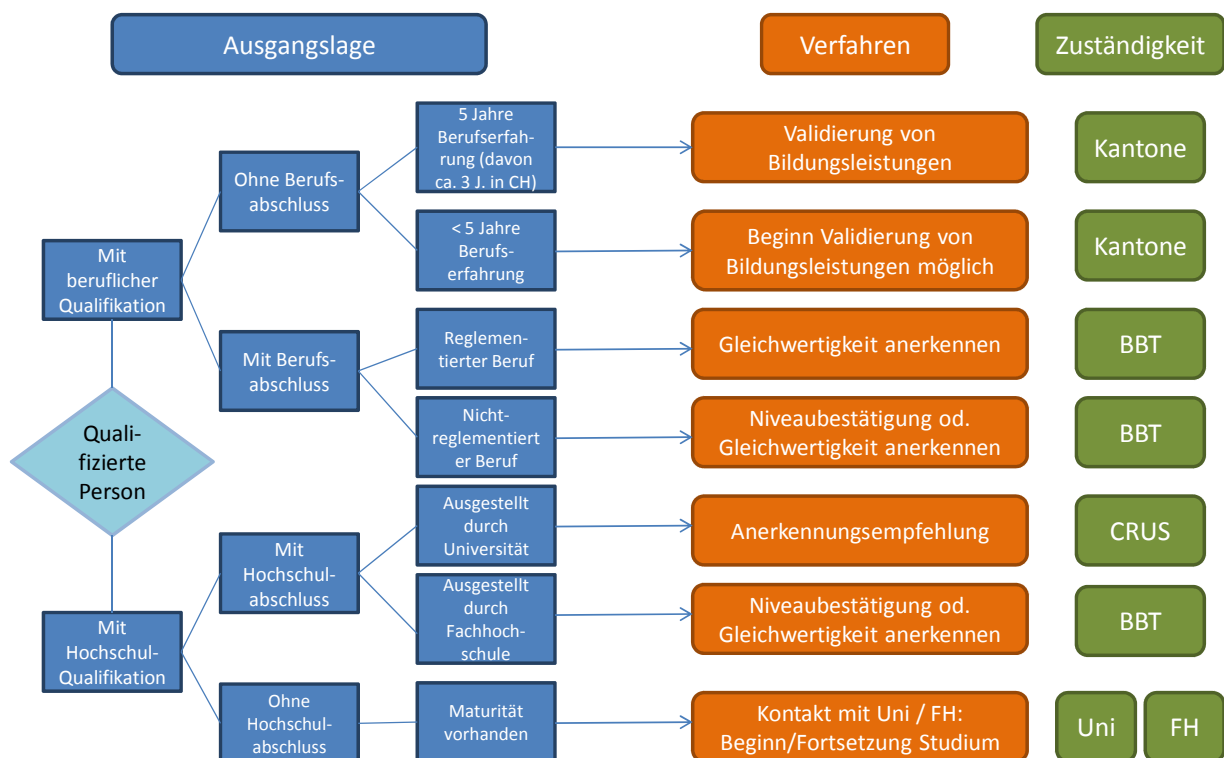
Ausgangslage

Verfahren

Zuständigkeit

Qualifizierte Person

Mit beruflicher Qualifikation

Ohne Berufsabschluss

5 Jahre Berufserfahrung (davon ca. 3 J. in CH)

Validierung von Bildungsleistungen

Kantone

< 5 Jahre Berufserfahrung

Beginn Validierung von Bildungsleistungen möglich

Kantone

Mit Berufsabschluss

Reglementierter Beruf

Gleichwertigkeit anerkennen

BBT

Nichtreglementierter Beruf

Niveaubestätigung od. Gleichwertigkeit anerkennen

BBT

Mit Hochschul-Qualifikation

Mit Hochschulabschluss

Ausgestellt durch Universität

Anerkennungsempfehlung

CRUS

Ausgestellt durch Fachhochschule

Niveaubestätigung od. Gleichwertigkeit anerkennen

BBT

Ohne Hochschulabschluss

Maturität vorhanden

Kontakt mit Uni / FH: Beginn/Fortsetzung Studium

Uni

FH